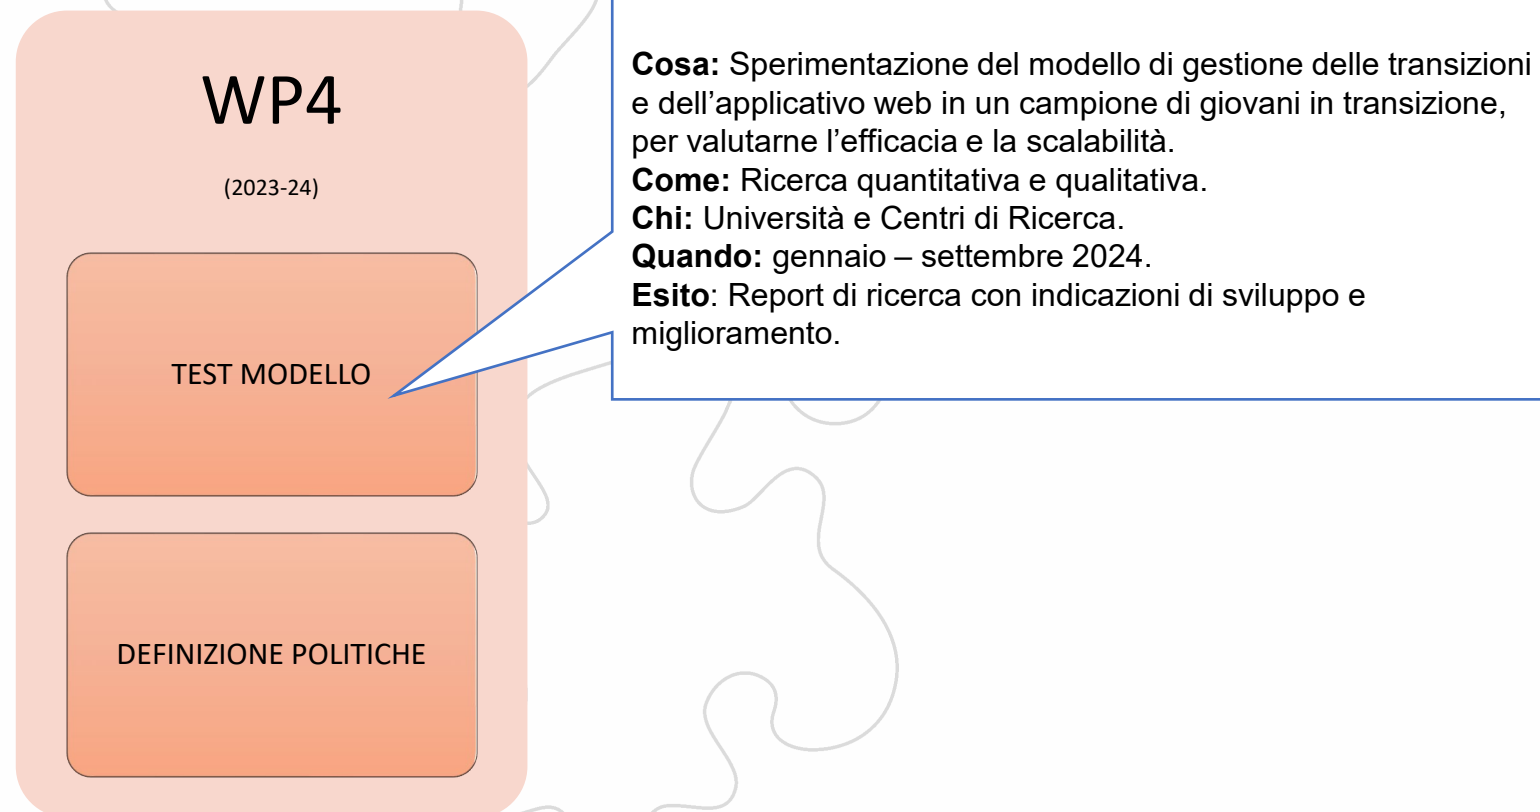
WP4

(2023-24)

TEST MODELLO

DEFINIZIONE POLITICHE

**Cosa:** Sperimentazione del modello di gestione delle transizioni e dell’applicativo web in un campione di giovani in transizione, per valutarne l’efficacia e la scalabilità.
**Come:** Ricerca quantitativa e qualitativa.
**Chi:** Università e Centri di Ricerca.
**Quando:** gennaio – settembre 2024.
**Esito**: Report di ricerca con indicazioni di sviluppo e miglioramento.